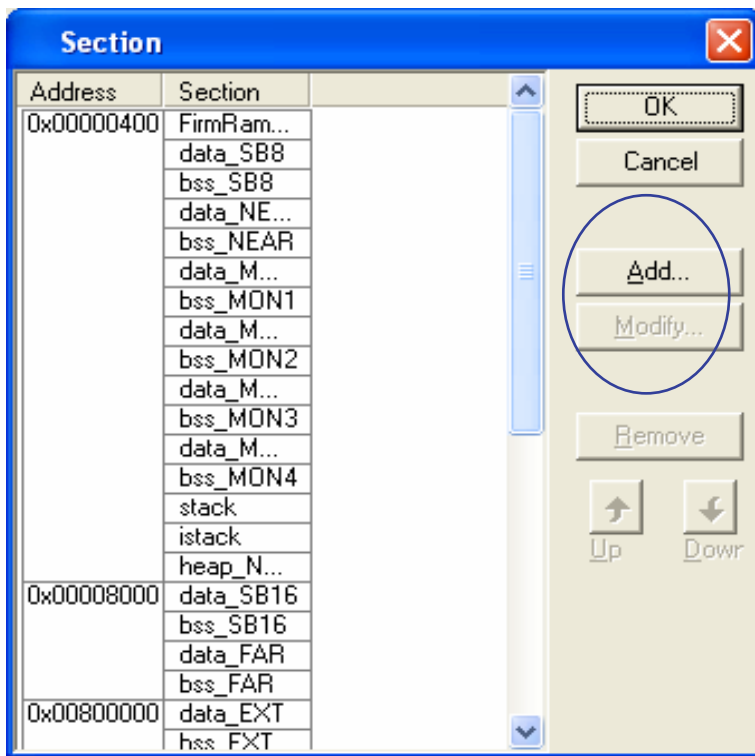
Section

| Address | Section |
|---|---|
| 0x00000400 | FirmRam... |
| | data_SB8 |
| | bss_SB8 |
| | data_NE... |
| | bss_NEAR |
| | data_M... |
| | bss_MON1 |
| | data_M... |
| | bss_MON2 |
| | data_M... |
| | bss_MON3 |
| | data_M... |
| | bss_MON4 |
| | stack |
| | istack |
| | heap_N... |
| 0x00008000 | data_SB16 |
| | bss_SB16 |
| | data_FAR |
| | bss_FAR |
| 0x00800000 | data_EXT |
| | bss_EXT |

OK
Cancel
Add...
Modify...
Remove
Up
Dowr